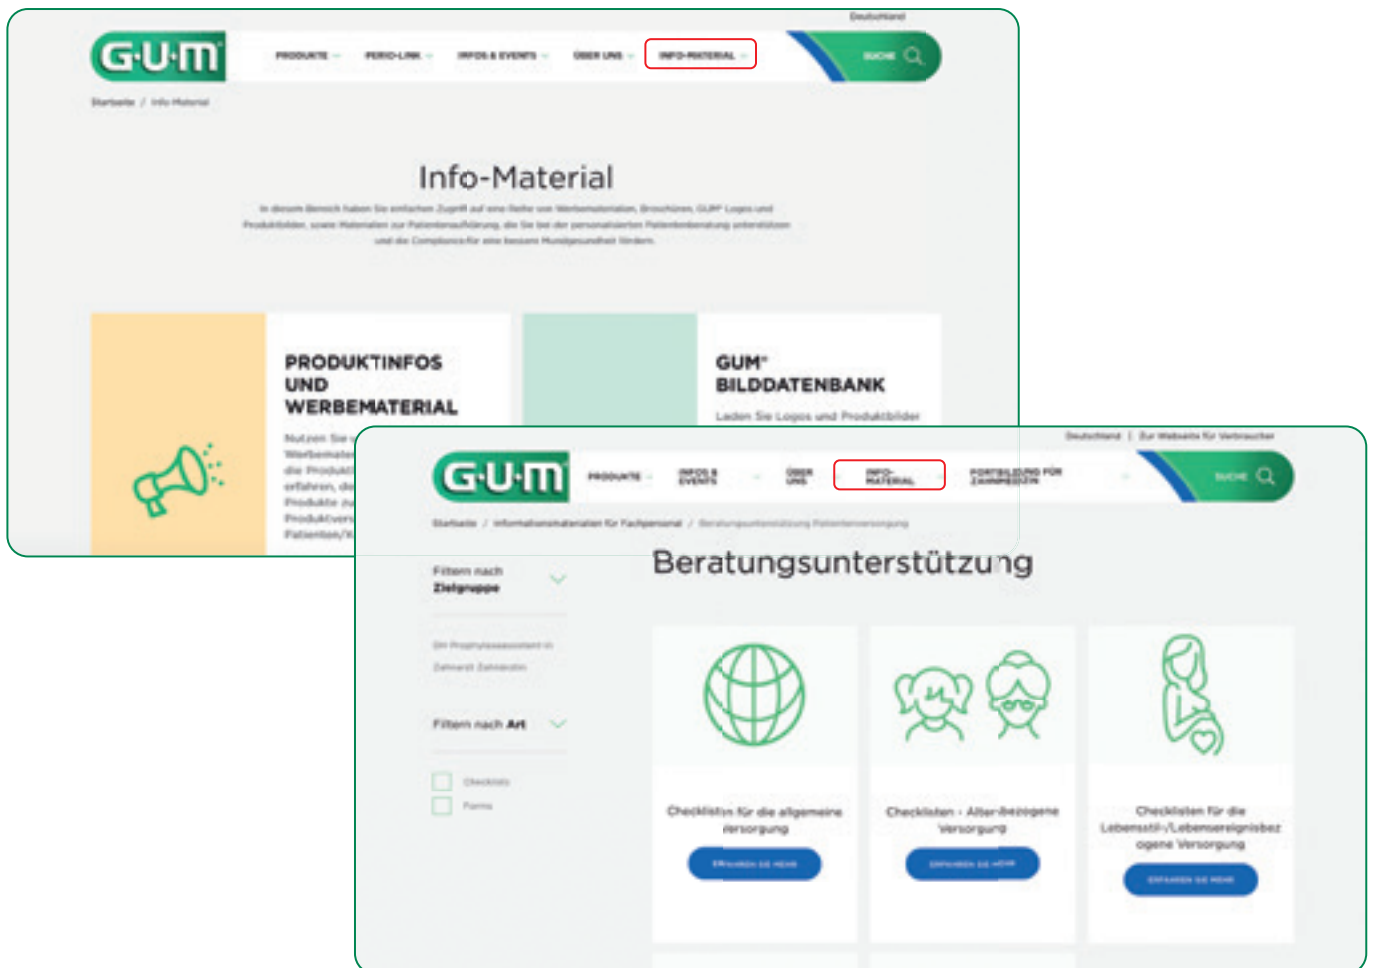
Deutschland

G·U·M

PRODUKTE PERIO-LINK INFOS & EVENTS ÜBER UNS INFO-MATERIAL

SUCHE

Startseite / Info-Material

Info-Material

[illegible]

PRODUKTINFOS UND WERBEMATERIAL

Nutzen Sie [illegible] Werbemater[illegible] die Produkt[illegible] erfahren, d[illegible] Produkte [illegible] Produktver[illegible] Patienten/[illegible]

GUM® BILDDATENBANK

Laden Sie Logos und Produktbilder

Deutschland | Zur Webseite für Verbraucher

G·U·M

PRODUKTE INFOS & EVENTS ÜBER UNS INFO-MATERIAL FORTBILDUNG FÜR ZAHNMEDIZIN

SUCHE

Startseite / Informationsmaterialien für Fachpersonal / Beratungsunterstützung Patientenversorgung

Filtern nach Zielgruppe

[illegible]

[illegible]

Filtern nach Art

Checklists

Forms

Beratungsunterstützung

Checklisten für die allgemeine Versorgung

ERFAHREN SIE MEHR

Checklisten - Alter-bezogene Versorgung

ERFAHREN SIE MEHR

Checklisten für die Lebensstil-/Lebensereignisbezogene Versorgung

ERFAHREN SIE MEHR